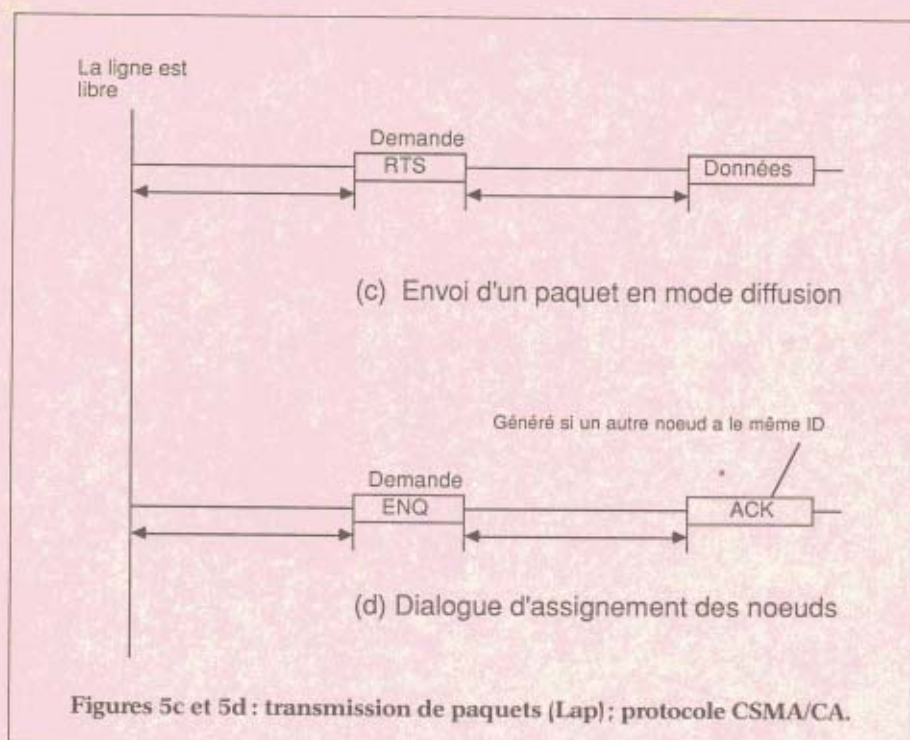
La ligne est libre

Demande
RTS

Données

(c) Envoi d'un paquet en mode diffusion

Généré si un autre noeud a le même ID

Demande
ENQ

ACK

(d) Dialogue d'assignement des noeuds

Figures 5c et 5d : transmission de paquets (Lap) ; protocole CSMA/CA.